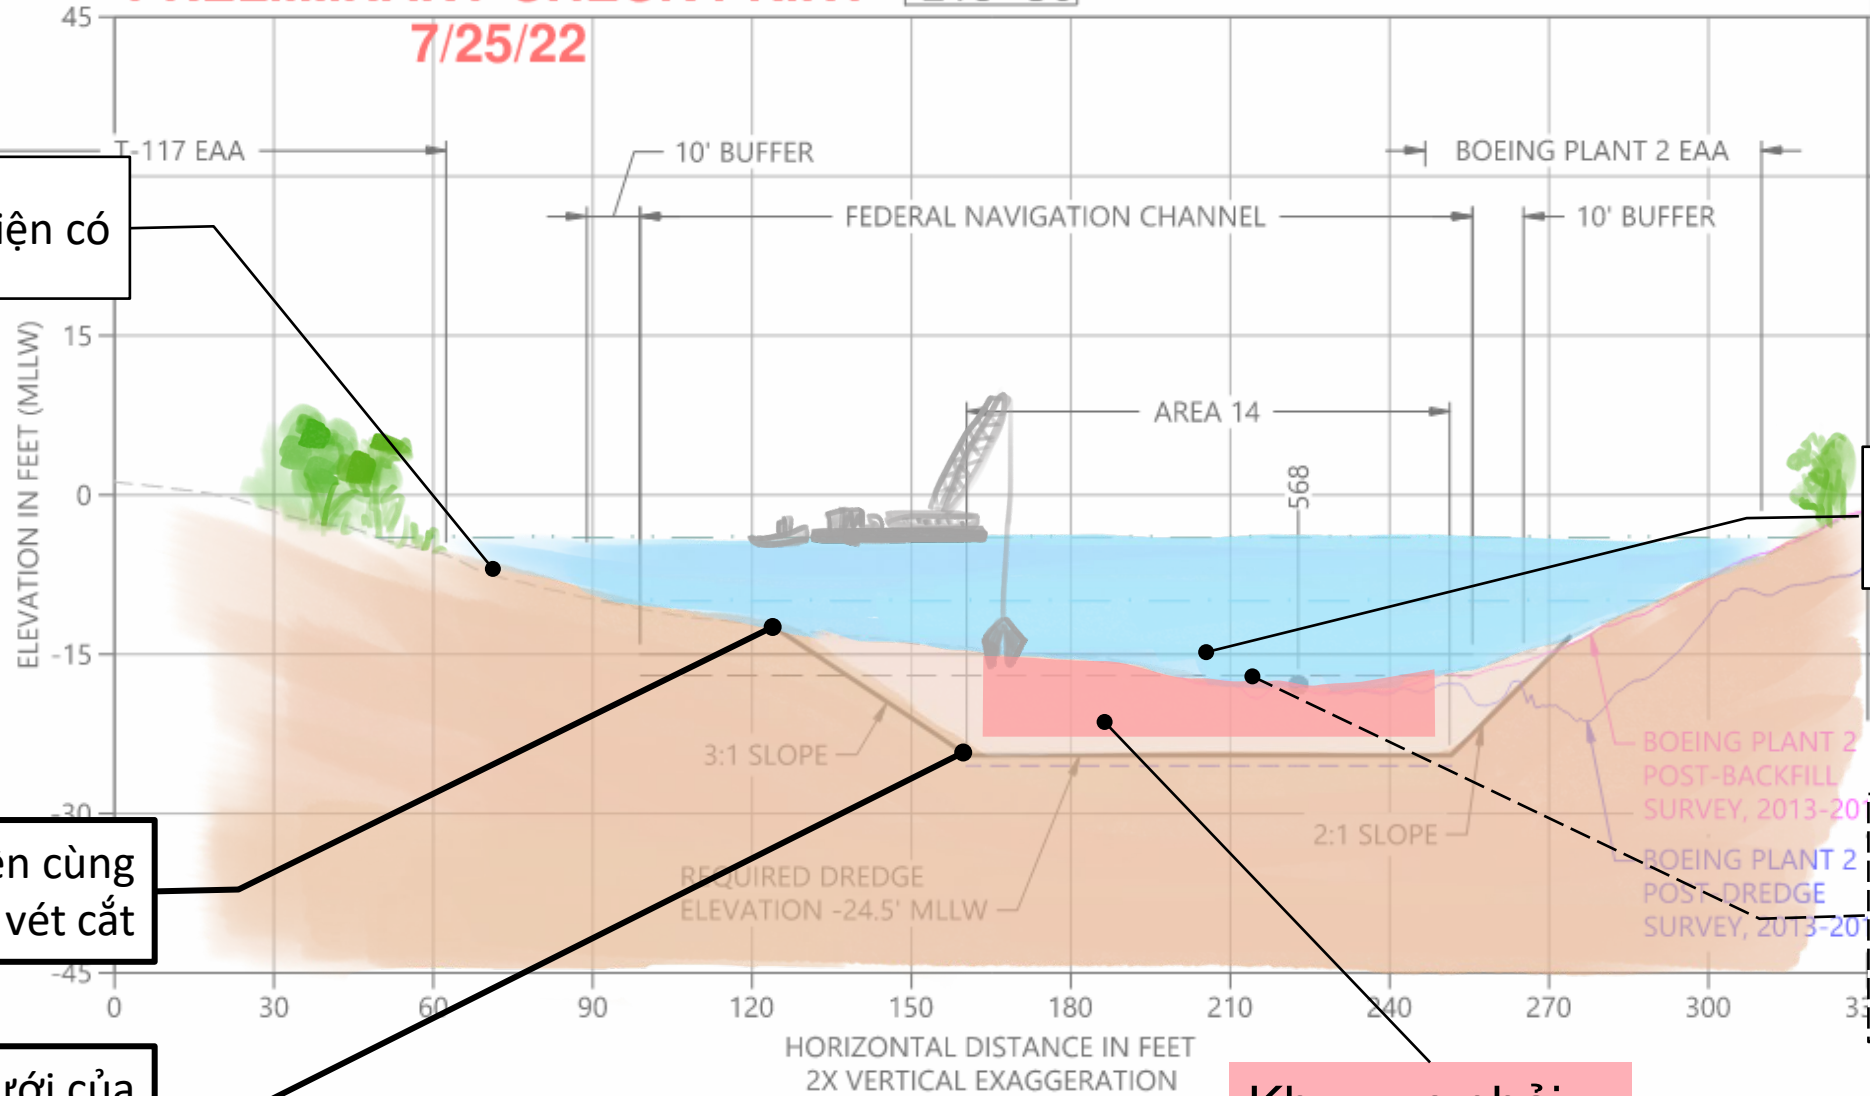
45
7/25/22
iện có
T-117 EAA
10' BUFFER
BOEING PLANT 2 EAA
FEDERAL NAVIGATION CHANNEL
10' BUFFER
15
ELEVATION IN FEET (MLLW)
AREA 14
568
0
-15
3:1 SLOPE
-30
ền cùng
vét cắt
REQUIRED DREDGE
ELEVATION -24.5' MLLW
2:1 SLOPE
BOEING PLANT 2
POST-BACKFILL
SURVEY, 2013-20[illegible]
BOEING PLANT 2
POST-DREDGE
SURVEY, 2013-20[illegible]
-45
0
30
60
90
120
150
180
210
240
270
300
3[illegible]
HORIZONTAL DISTANCE IN FEET
2X VERTICAL EXAGGERATION
ưới của
Kh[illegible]